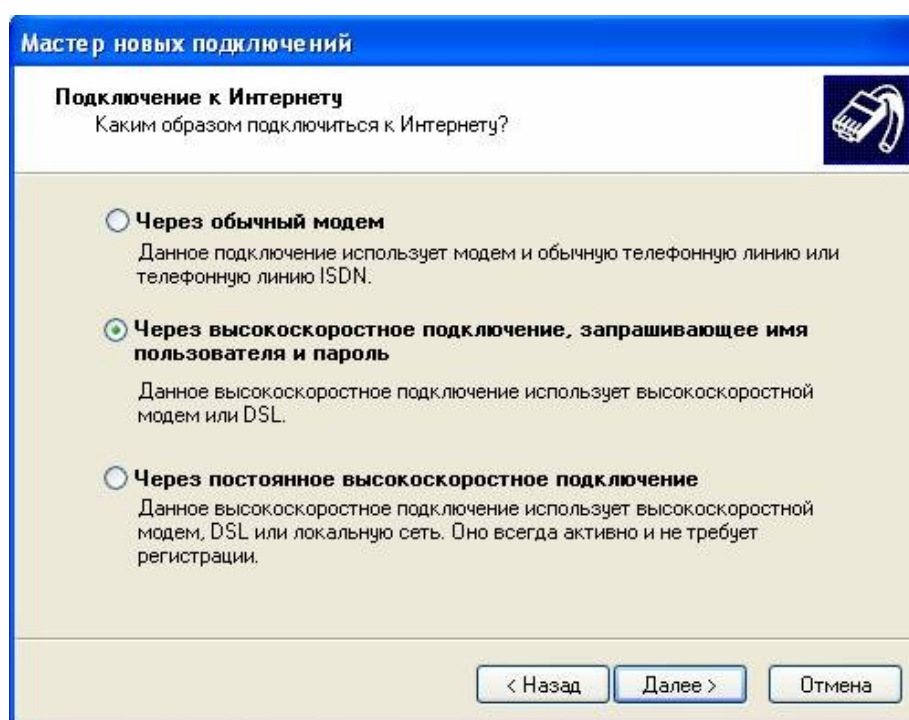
Мастер новых подключений

Подключение к Интернету
Каким образом подключиться к Интернету?

Через обычный модем
Данное подключение использует модем и обычную телефонную линию или телефонную линию ISDN.

Через высокоскоростное подключение, запрашивающее имя пользователя и пароль
Данное высокоскоростное подключение использует высокоскоростной модем или DSL.

Через постоянное высокоскоростное подключение
Данное высокоскоростное подключение использует высокоскоростной модем, DSL или локальную сеть. Оно всегда активно и не требует регистрации.

< Назад | Далее > | Отмена